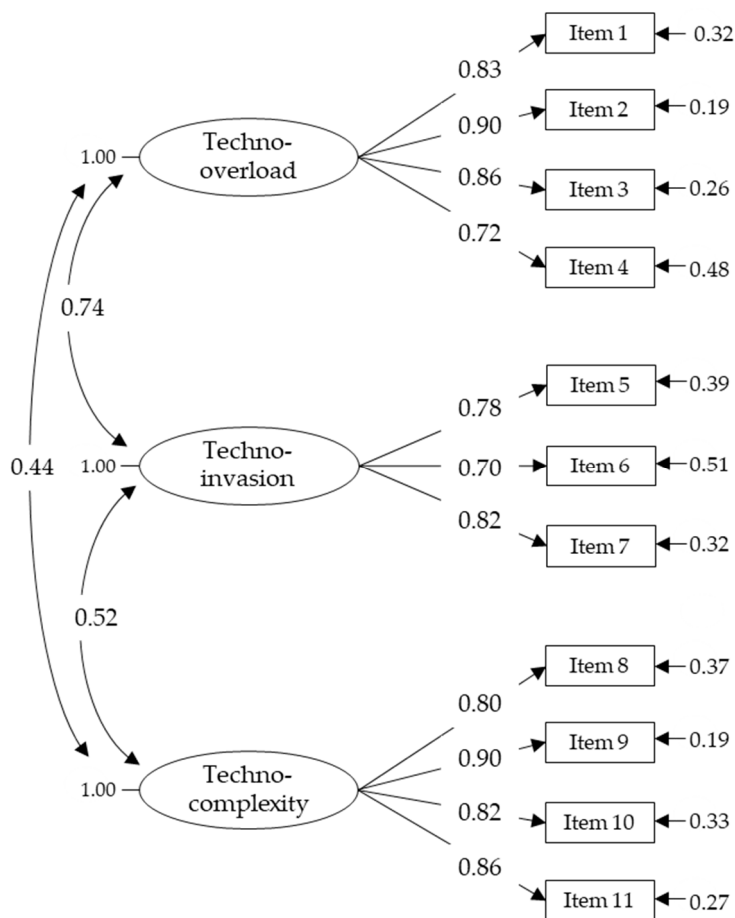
Item 1
0.32
0.83
Item 2
0.19
0.90
1.00
Techno-overload
0.86
Item 3
0.26
0.72
Item 4
0.48
0.74
Item 5
0.39
0.78
0.44
1.00
Techno-invasion
0.70
Item 6
0.51
0.82
Item 7
0.32
0.52
Item 8
0.37
0.80
Item 9
0.19
0.90
1.00
Techno-complexity
0.82
Item 10
0.33
0.86
Item 11
0.27